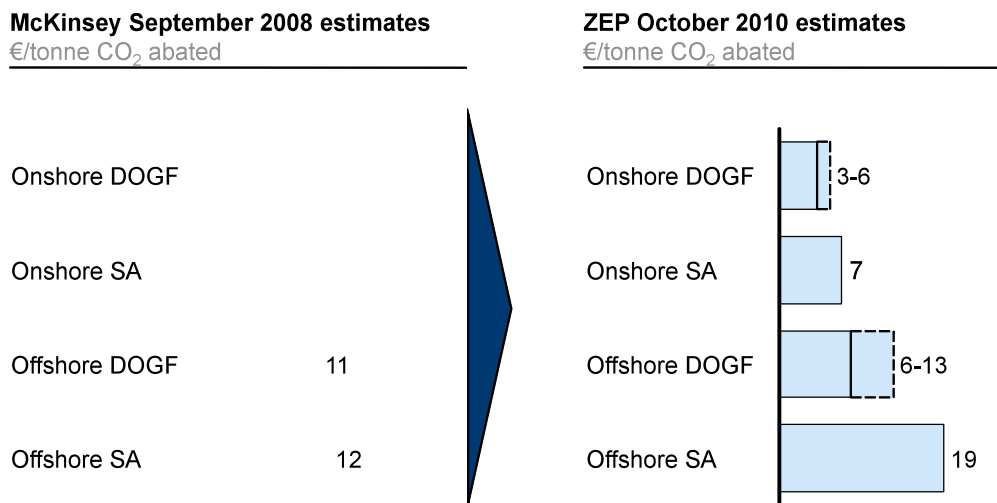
McKinsey September 2008 estimates
€/tonne $CO_2$ abated

Onshore DOGF

Onshore SA

Offshore DOGF 11

Offshore SA 12

ZEP October 2010 estimates
€/tonne $CO_2$ abated

Onshore DOGF 3-6

Onshore SA 7

Offshore DOGF 6-13

Offshore SA 19